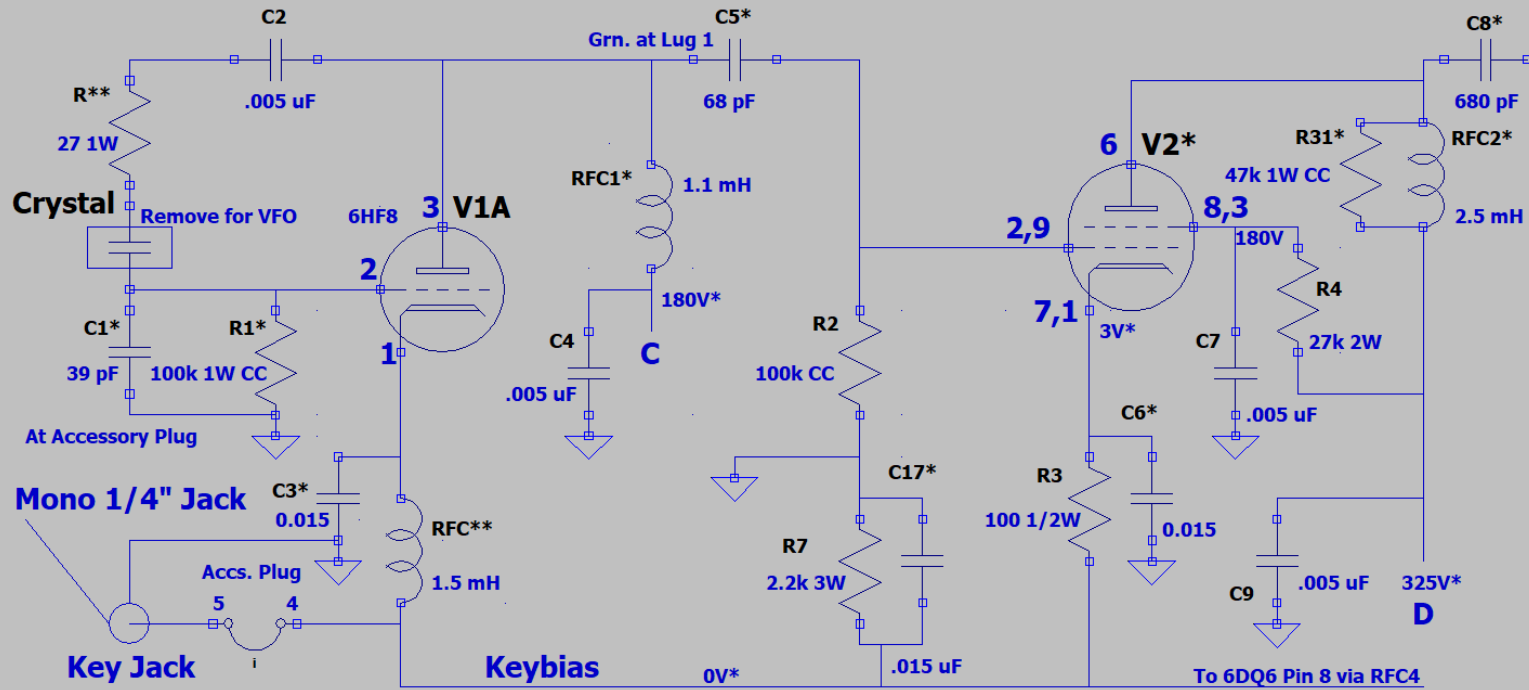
C2
Grn. at Lug 1
C5*
C8*
R**
.005 uF
68 pF
680 pF
27 1W
6
V2*
R31*
RFC2*
RFC1*
1.1 mH
47k 1W CC
Crystal
Remove for VFO
6HF8
3
V1A
8,3
2.5 mH
2,9
180V
2
180V*
R4
7,1
C1*
R1*
R2
3V*
C4
C
C7
27k 2W
1
39 pF
100k 1W CC
.005 uF
100k CC
At Accessory Plug
C6*
.005 uF
C17*
R3
Mono 1/4" Jack
C3*
RFC**
0.015
R7
100 1/2W
0.015
Accs. Plug
5
4
1.5 mH
2.2k 3W
C9
.005 uF
325V*
D
Key Jack
Keybias
0V*
.015 uF
To 6DQ6 Pin 8 via RFC4
i